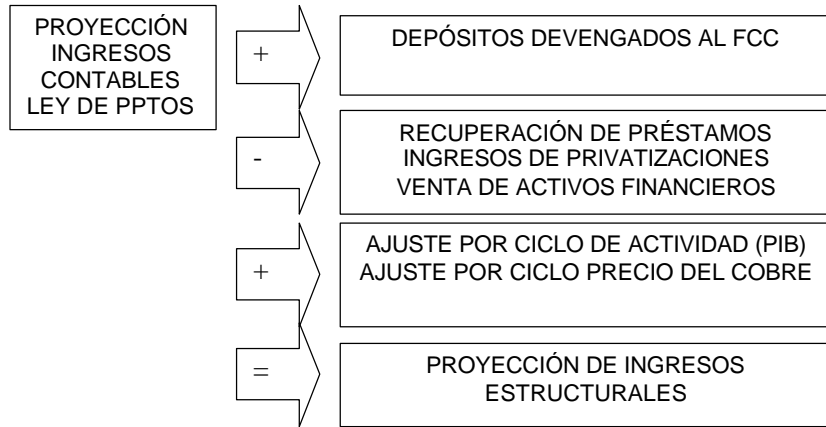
PROYECCIÓN INGRESOS CONTABLES LEY DE PPTOS

+

DEPÓSITOS DEVENGADOS AL FCC

-

RECUPERACIÓN DE PRÉSTAMOS
INGRESOS DE PRIVATIZACIONES
VENTA DE ACTIVOS FINANCIEROS

+

AJUSTE POR CICLO DE ACTIVIDAD (PIB)
AJUSTE POR CICLO PRECIO DEL COBRE

=

PROYECCIÓN DE INGRESOS ESTRUCTURALES